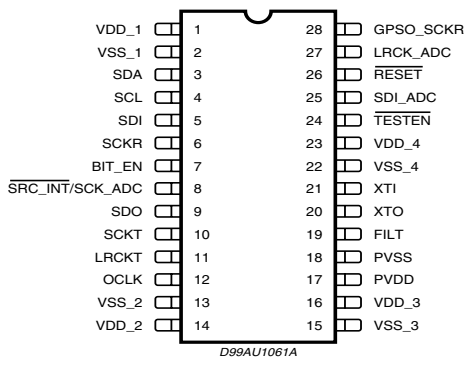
VDD_1 1
VSS_1 2
SDA 3
SCL 4
SDI 5
SCKR 6
BIT_EN 7
$\overline{\text{SRC\_INT}}$/SCK_ADC 8
SDO 9
SCKT 10
LRCKT 11
OCLK 12
VSS_2 13
VDD_2 14

28 GPSO_SCKR
27 LRCK_ADC
26 $\overline{\text{RESET}}$
25 SDI_ADC
24 $\overline{\text{TESTEN}}$
23 VDD_4
22 VSS_4
21 XTI
20 XTO
19 FILT
18 PVSS
17 PVDD
16 VDD_3
15 VSS_3

D99AU1061A